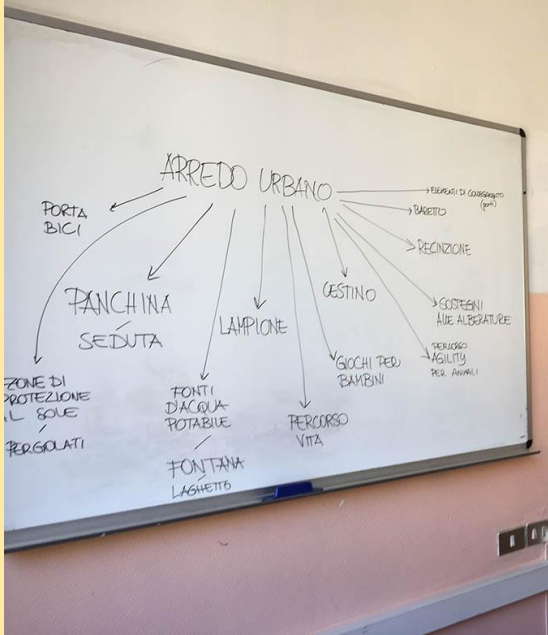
ARREDO URBANO

PORTA BICI

PANCHINA
SEDUTA

ZONE DI PROTEZIONE AL SOLE
/
PERGOLATI

FONTI D'ACQUA POTABILE
/
FONTANA
LAGHETTO

LAMPIONE

PERCORSO VITA

GIOCHI PER BAMBINI

CESTINO

ELEMENTI DI COLLEGAMENTO (ponti)

BARETTO

RECINZIONE

SOSTEGNI ALLE ALBERATURE

PERCORSO AGILITY PER ANIMALI